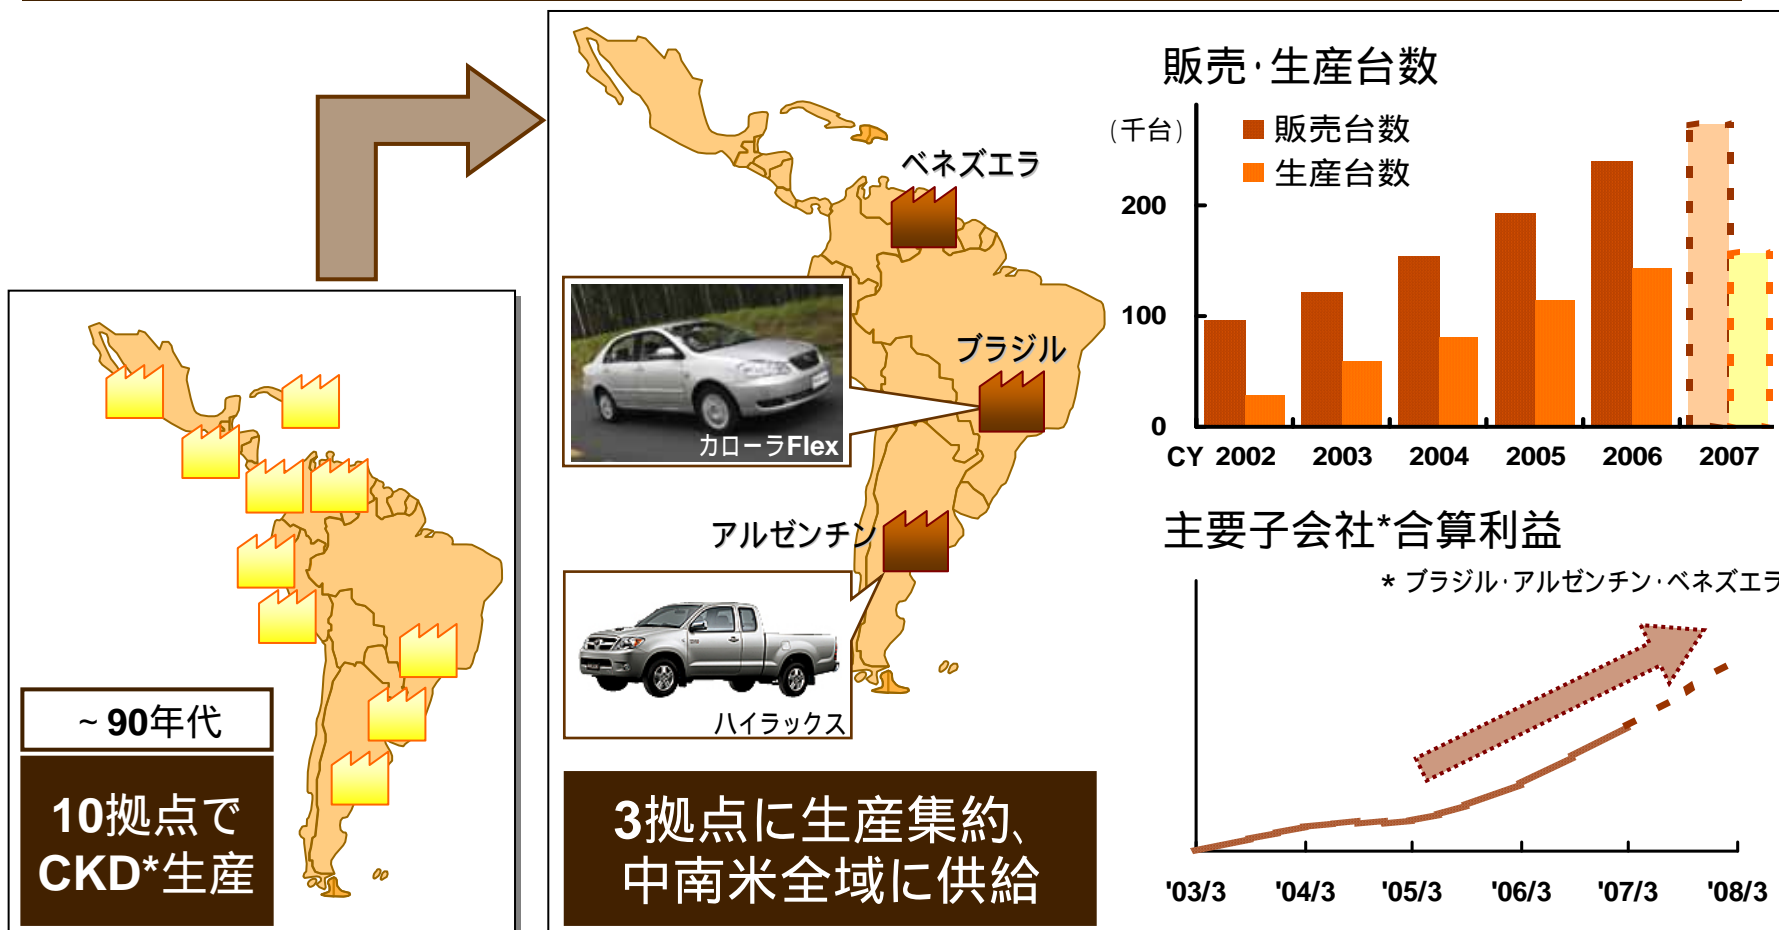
～90年代

10拠点で CKD*生産

ベネズエラ

ブラジル

カローラFlex

アルゼンチン

ハイラックス

3拠点に生産集約、中南米全域に供給

販売･生産台数

（千台）

■ 販売台数
■ 生産台数

200

100

0

CY 2002 2003 2004 2005 2006 2007

主要子会社*合算利益

＊ ブラジル･アルゼンチン･ベネズエラ

'03/3 '04/3 '05/3 '06/3 '07/3 '08/3